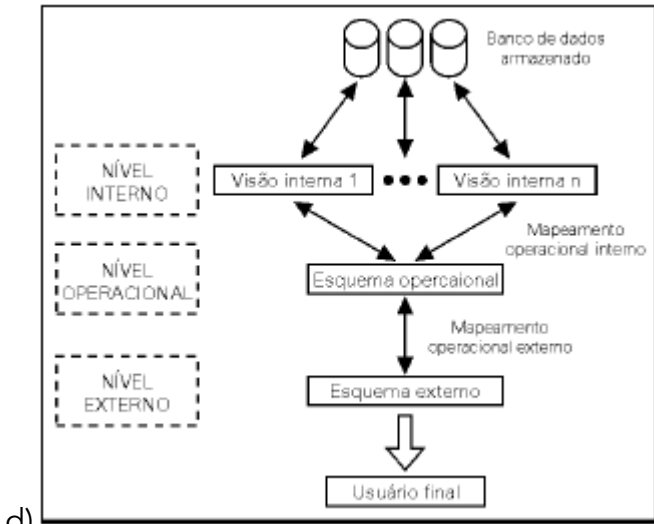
d)

Banco de dados armazenado

NÍVEL INTERNO

Visão interna 1

Visão interna n

Mapeamento operacional interno

NÍVEL OPERACIONAL

Esquema opercaional

Mapeamento operacional externo

NÍVEL EXTERNO

Esquema externo

Usuário final